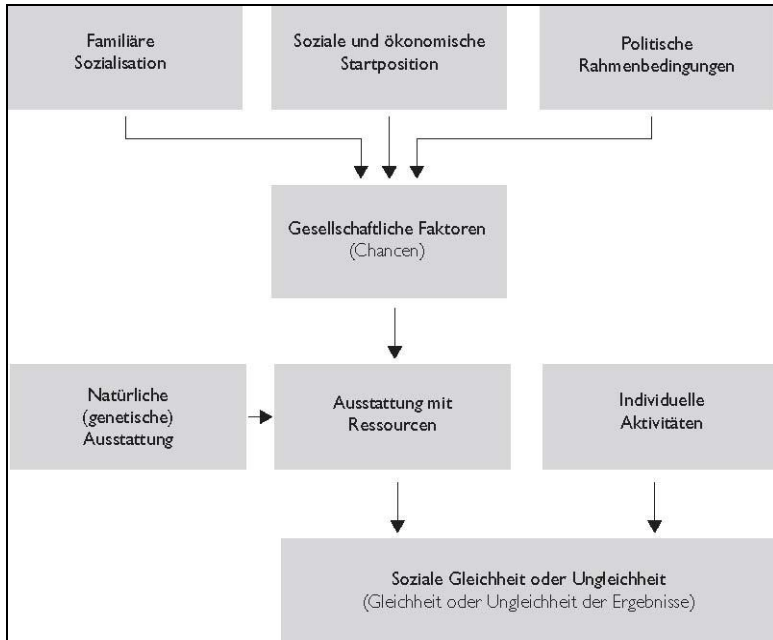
Familiäre Sozialisation

Soziale und ökonomische Startposition

Politische Rahmenbedingungen

Gesellschaftliche Faktoren
(Chancen)

Natürliche (genetische) Ausstattung

Ausstattung mit Ressourcen

Individuelle Aktivitäten

Soziale Gleichheit oder Ungleichheit
(Gleichheit oder Ungleichheit der Ergebnisse)